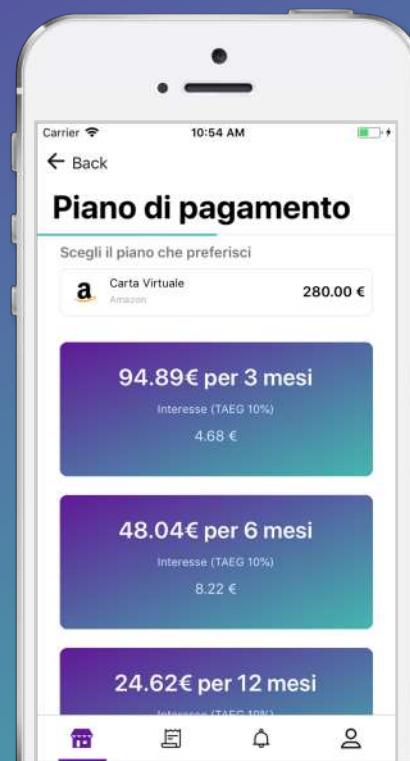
Carrier
10:54 AM

Back

Piano di pagamento

Scegli il piano che preferisci

a
Carta Virtuale
Amazon
280.00 €

94.89€ per 3 mesi
Interesse (TAEG 10%)
4.68 €

48.04€ per 6 mesi
Interesse (TAEG 10%)
8.22 €

24.62€ per 12 mesi
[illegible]